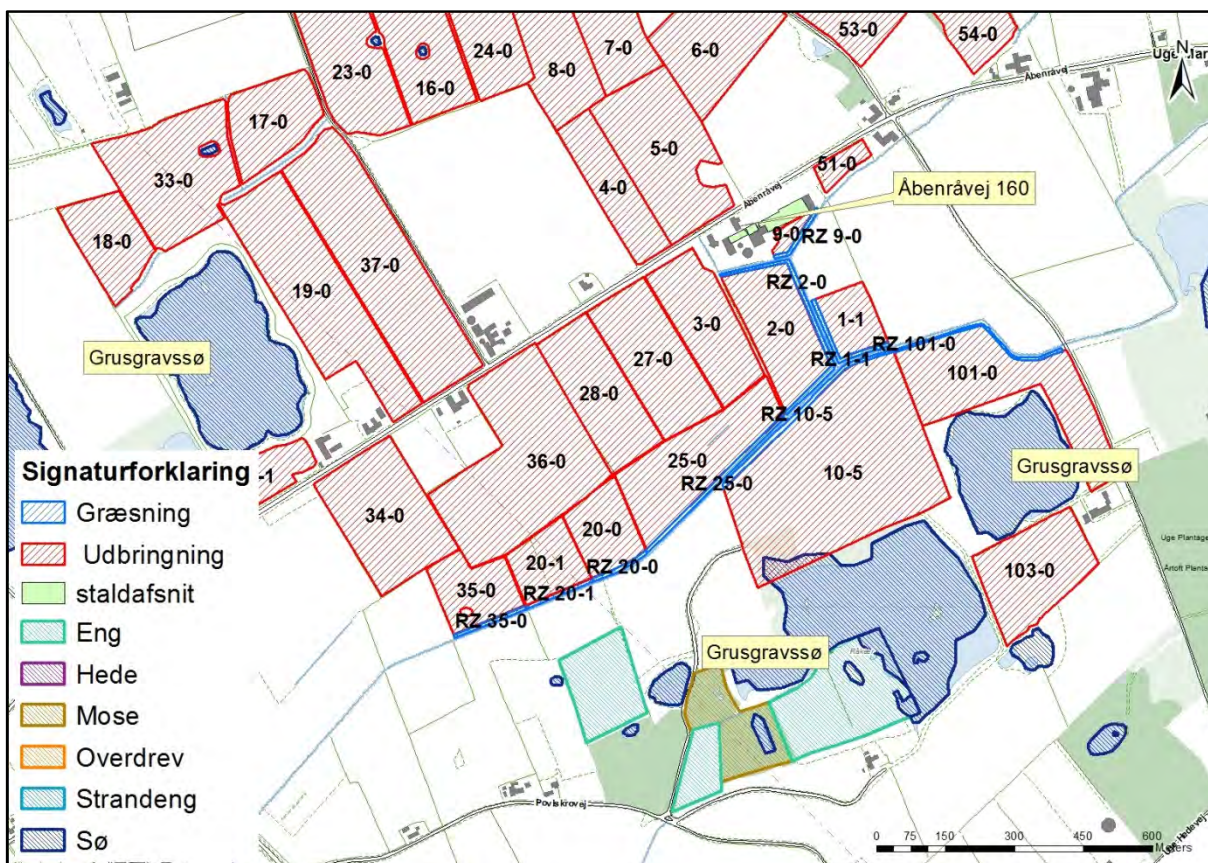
53-0
54-0
Uge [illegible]
N
23-0
16-0
24-0
8-0
7-0
6-0
Åbenråvej
17-0
33-0
5-0
51-0
4-0
Åbenråvej
Åbenråvej 160
18-0
9-0 RZ 9-0
37-0
19-0
RZ 2-0
3-0
2-0
1-1
27-0
RZ 101-0
RZ 1-1
Grusgravssø
28-0
101-0
RZ 10-5
36-0
25-0
Grusgravssø
RZ 25-0
10-5
Signaturforklaring
-1
34-0
Græsning
20-0
Udbringning
20-1
RZ 20-0
103-0
Uge Plantage
Årtoft Plantage
staldafsnit
35-0
RZ 20-1
RZ 35-0
Eng
Grusgravssø
Hede
Mose
Overdrev
Strandeng
Povlskrovej
Sø
0 75 150 300 450 600 Meters